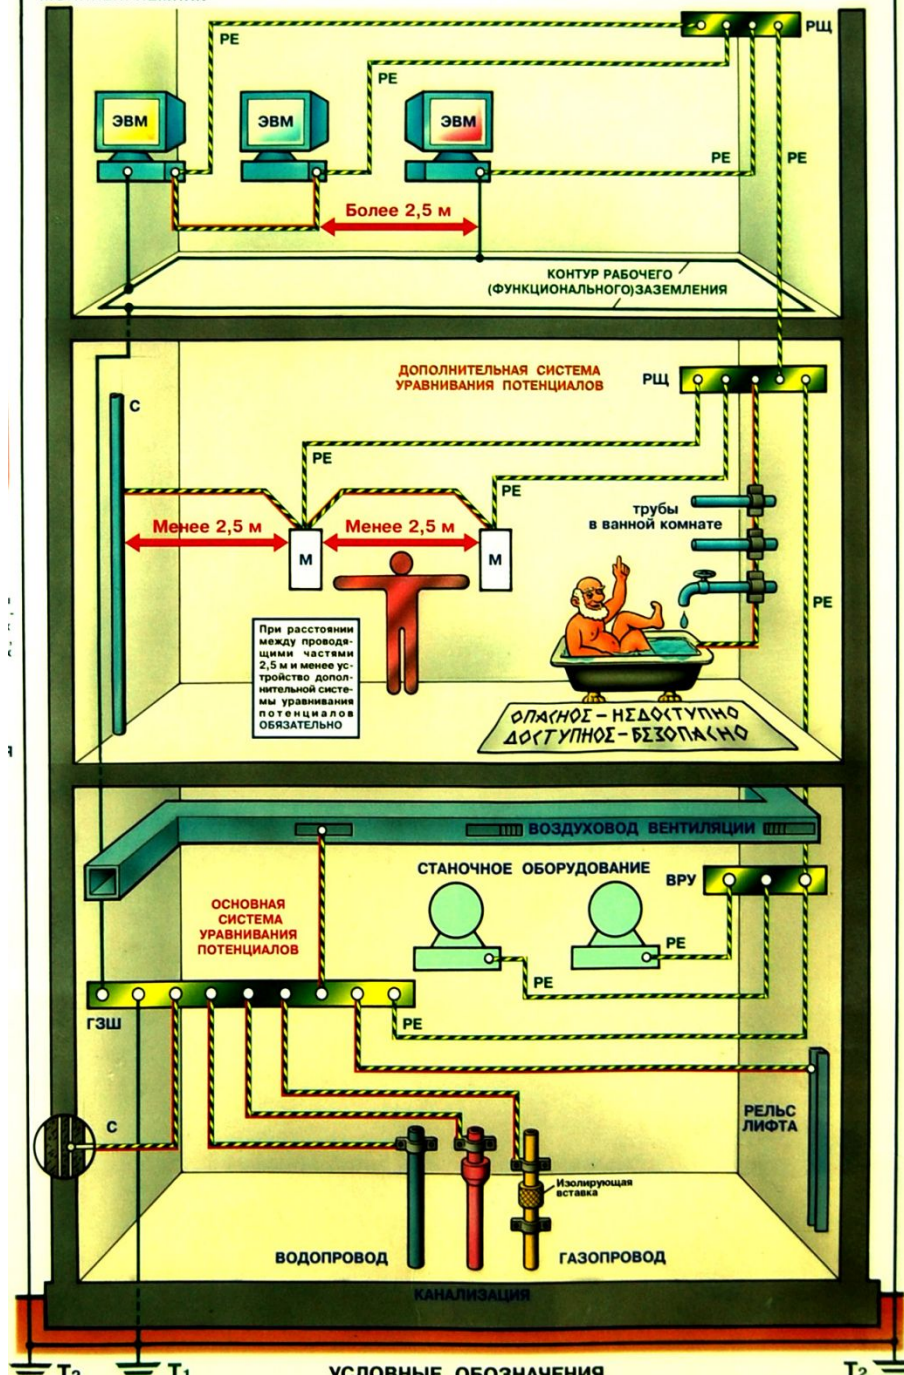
РЕ

РЩ

РЕ

ЭВМ

ЭВМ

ЭВМ

РЕ

РЕ

Более 2,5 м

КОНТУР РАБОЧЕГО (ФУНКЦИОНАЛЬНОГО)ЗАЗЕМЛЕНИЯ

ДОПОЛНИТЕЛЬНАЯ СИСТЕМА УРАВНИВАНИЯ ПОТЕНЦИАЛОВ

РЩ

С

РЕ

РЕ

трубы в ванной комнате

Менее 2,5 м

Менее 2,5 м

М

М

РЕ

При расстоянии между проводящими частями 2,5 м и менее устройство дополнительной системы уравнивания потенциалов ОБЯЗАТЕЛЬНО

ОПАСНОЕ – НЕДОСТУПНО
ДОСТУПНОЕ – БЕЗОПАСНО

ВОЗДУХОВОД ВЕНТИЛЯЦИИ

СТАНОЧНОЕ ОБОРУДОВАНИЕ

ВРУ

ОСНОВНАЯ СИСТЕМА УРАВНИВАНИЯ ПОТЕНЦИАЛОВ

РЕ

РЕ

ГЗШ

РЕ

С

РЕЛЬС ЛИФТА

Изолирующая вставка

ВОДОПРОВОД

ГАЗОПРОВОД

КАНАЛИЗАЦИЯ

Т2

Т1

УСЛОВНЫЕ ОБОЗНАЧЕНИЯ

Т2